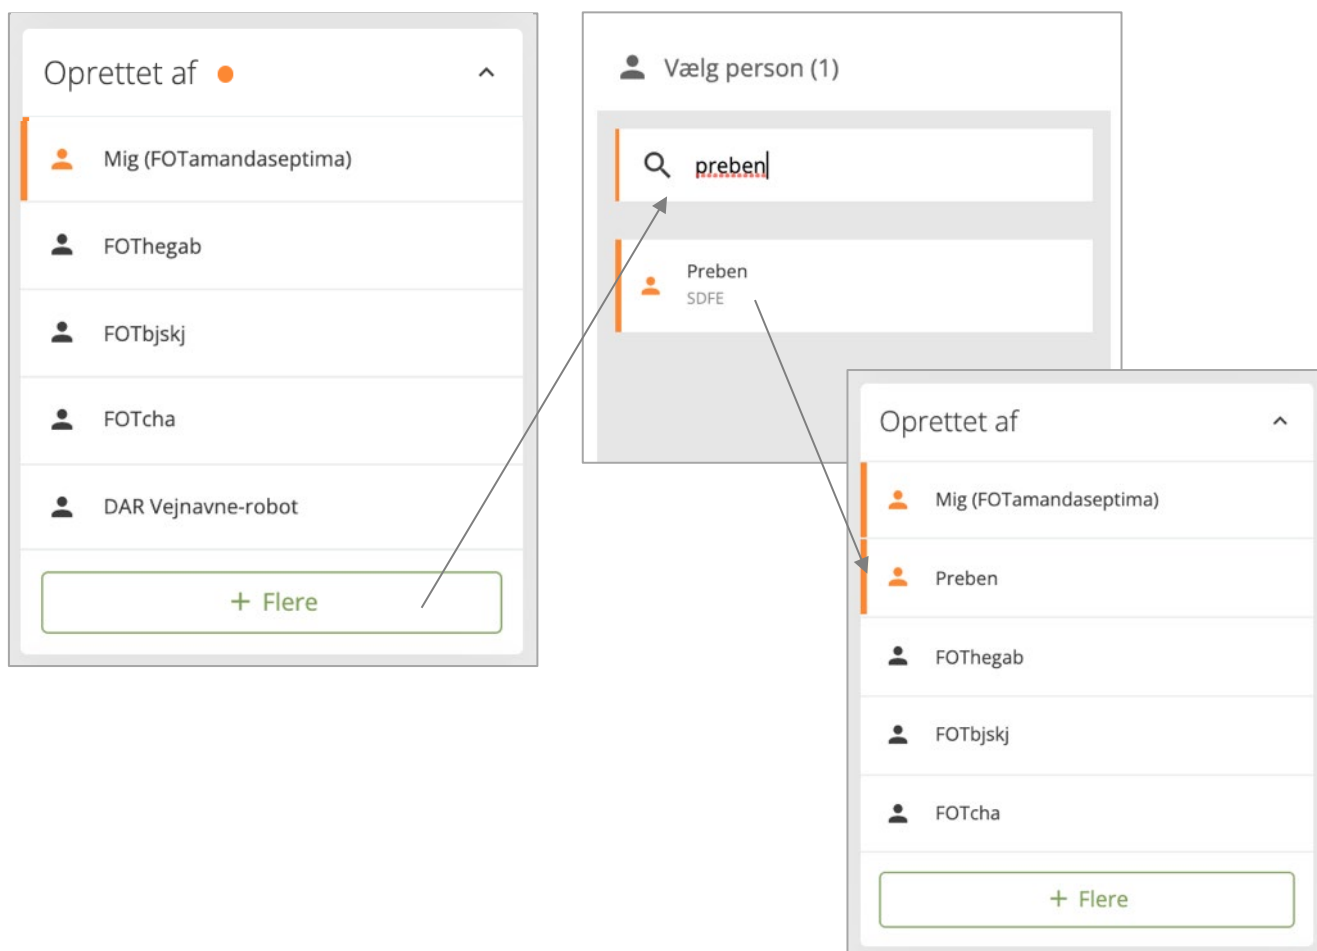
Oprettet af

Mig (FOTamandaseptima)

FOThegab

FOTbjskj

FOTcha

DAR Vejnavne-robot

+ Flere

Vælg person (1)

preben

Preben
SDFE

Oprettet af

Mig (FOTamandaseptima)

Preben

FOThegab

FOTbjskj

FOTcha

+ Flere